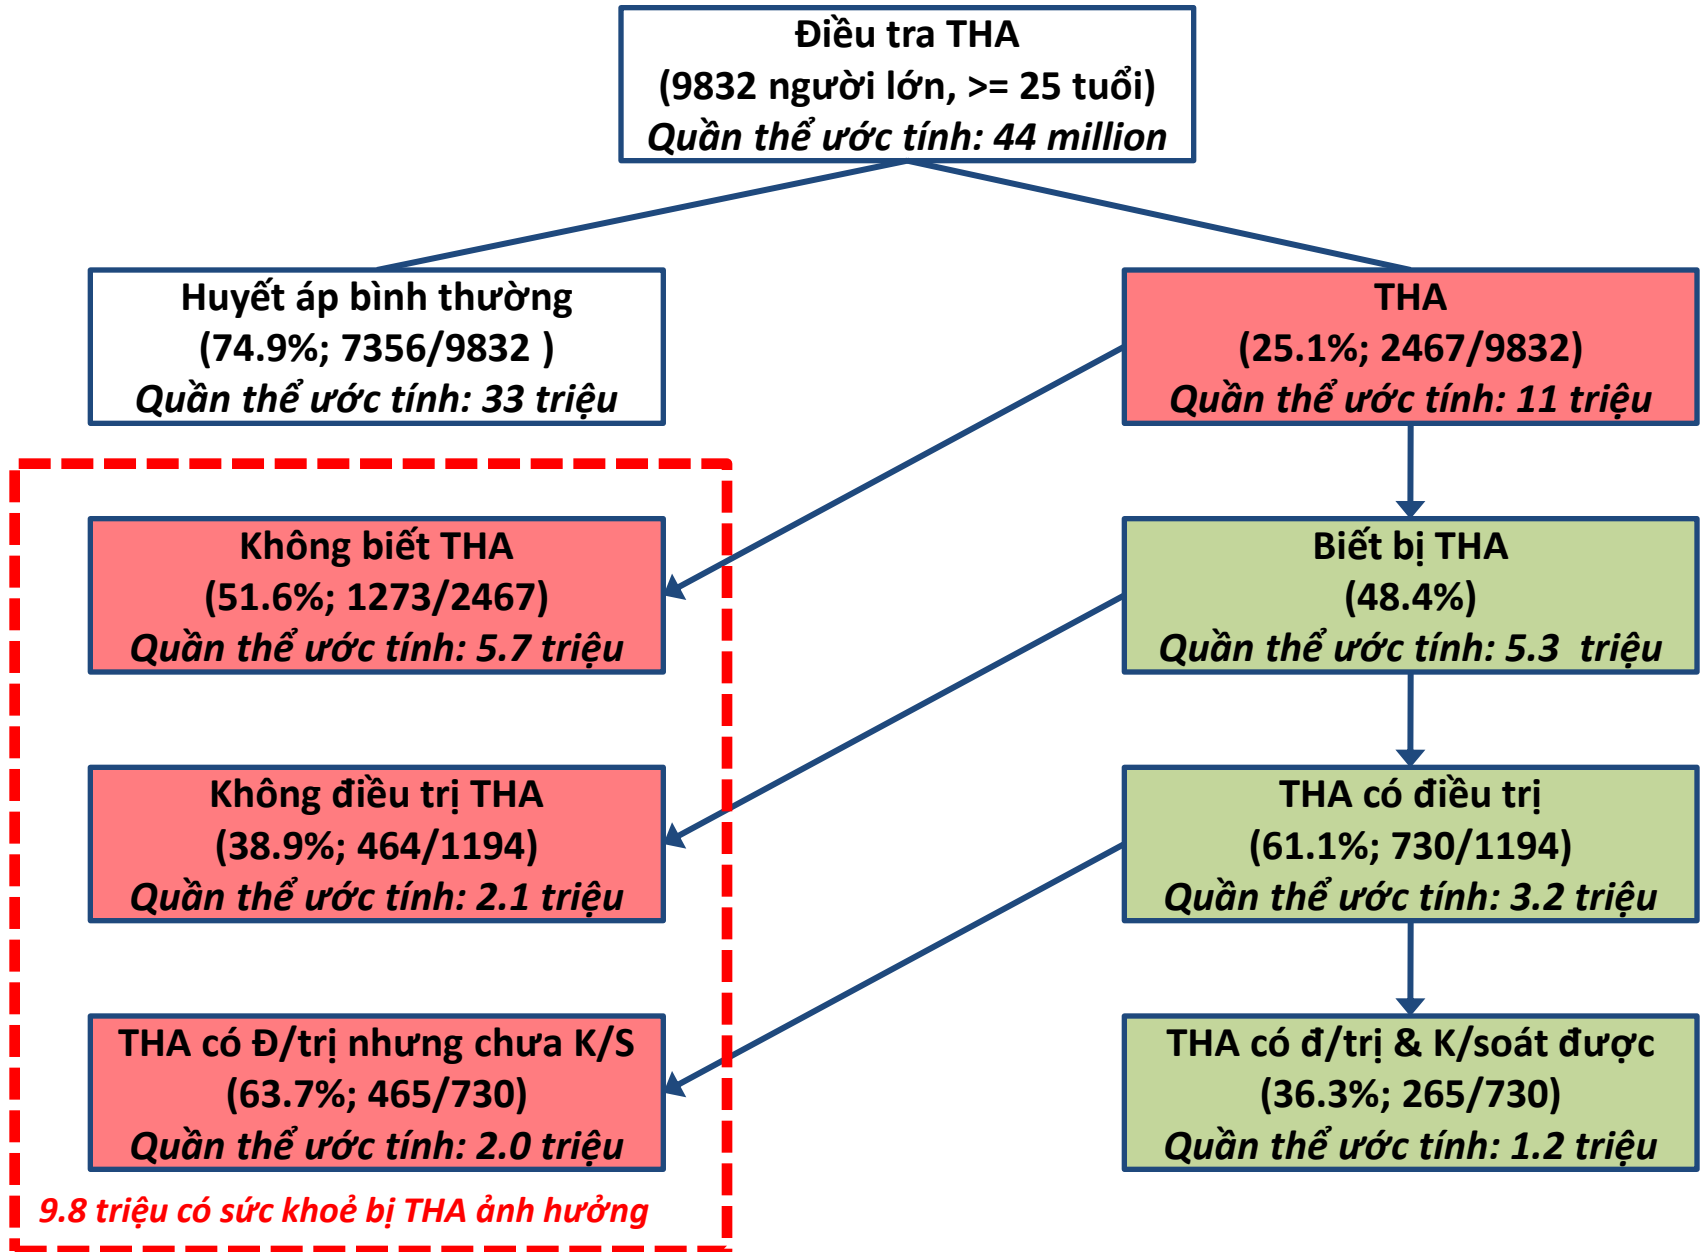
Điều tra THA
(9832 người lớn, >= 25 tuổi)
Quần thể ước tính: 44 million

Huyết áp bình thường
(74.9%; 7356/9832 )
Quần thể ước tính: 33 triệu

THA
(25.1%; 2467/9832)
Quần thể ước tính: 11 triệu

Không biết THA
(51.6%; 1273/2467)
Quần thể ước tính: 5.7 triệu

Biết bị THA
(48.4%)
Quần thể ước tính: 5.3 triệu

Không điều trị THA
(38.9%; 464/1194)
Quần thể ước tính: 2.1 triệu

THA có điều trị
(61.1%; 730/1194)
Quần thể ước tính: 3.2 triệu

THA có Đ/trị nhưng chưa K/S
(63.7%; 465/730)
Quần thể ước tính: 2.0 triệu

THA có đ/trị & K/soát được
(36.3%; 265/730)
Quần thể ước tính: 1.2 triệu

9.8 triệu có sức khoẻ bị THA ảnh hưởng